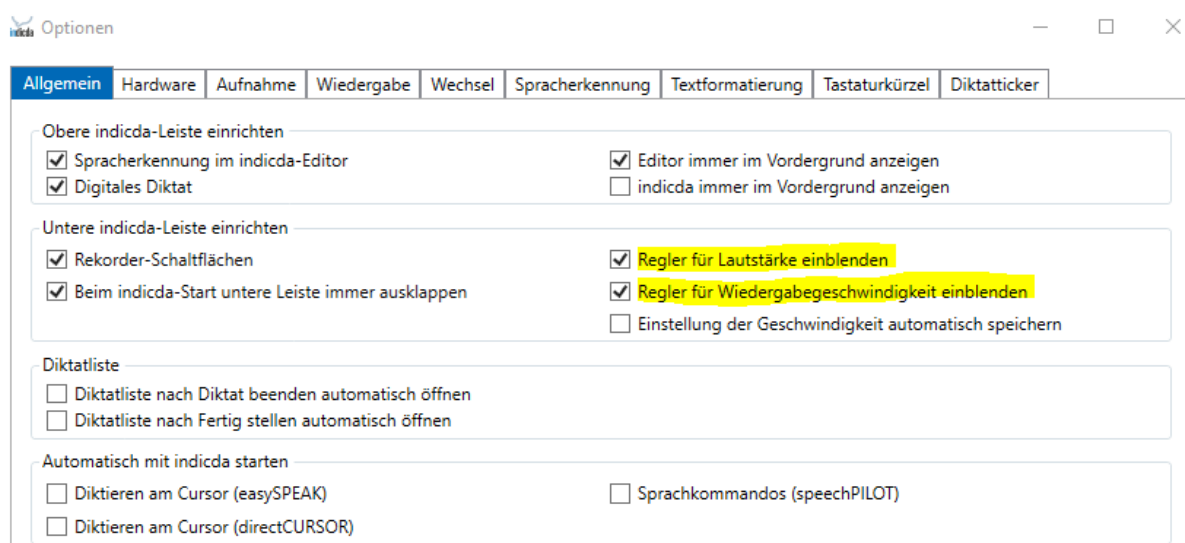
indicda Optionen

Allgemein | Hardware | Aufnahme | Wiedergabe | Wechsel | Spracherkennung | Textformatierung | Tastaturkürzel | Diktatticker

Obere indicda-Leiste einrichten
☑ Spracherkennung im indicda-Editor
☑ Digitales Diktat
☑ Editor immer im Vordergrund anzeigen
☐ indicda immer im Vordergrund anzeigen

Untere indicda-Leiste einrichten
☑ Rekorder-Schaltflächen
☑ Beim indicda-Start untere Leiste immer ausklappen
☑ Regler für Lautstärke einblenden
☑ Regler für Wiedergabegeschwindigkeit einblenden
☐ Einstellung der Geschwindigkeit automatisch speichern

Diktatliste
☐ Diktatliste nach Diktat beenden automatisch öffnen
☐ Diktatliste nach Fertig stellen automatisch öffnen

Automatisch mit indicda starten
☐ Diktieren am Cursor (easySPEAK)
☐ Diktieren am Cursor (directCURSOR)
☐ Sprachkommandos (speechPILOT)